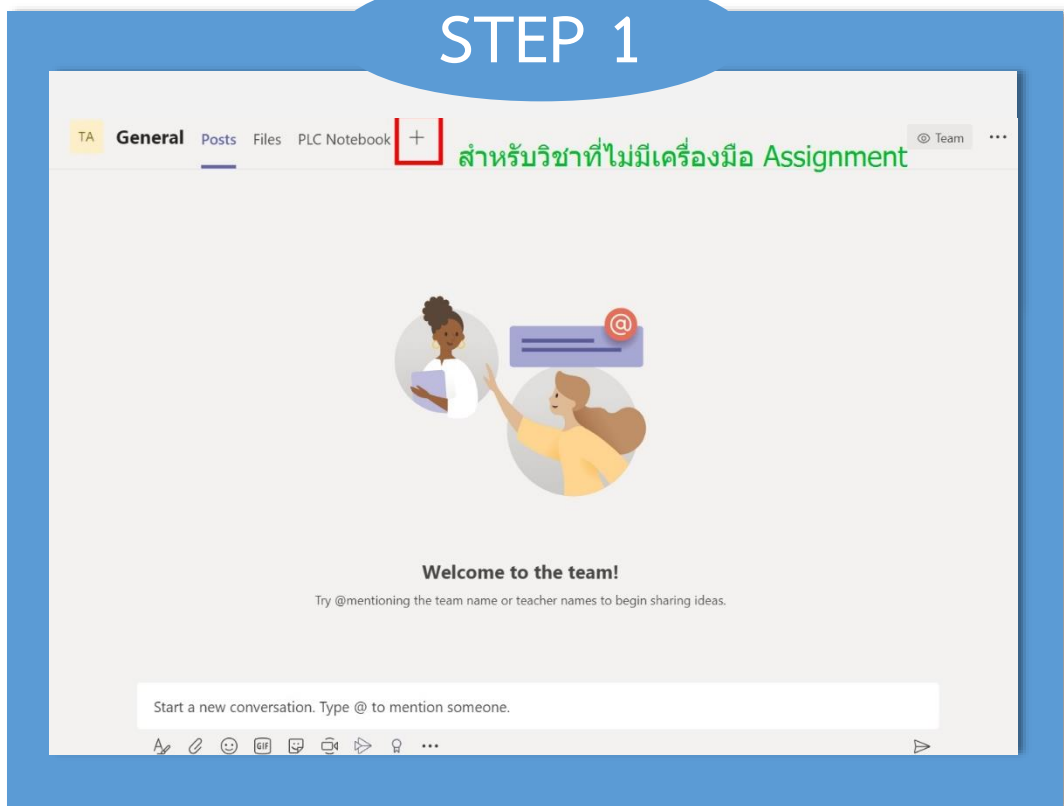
STEP 1

TA General Posts Files PLC Notebook +

สำหรับวิชาที่ไม่มีเครื่องมือ Assignment

Team ···

Welcome to the team!

Try @mentioning the team name or teacher names to begin sharing ideas.

Start a new conversation. Type @ to mention someone.

GIF ···